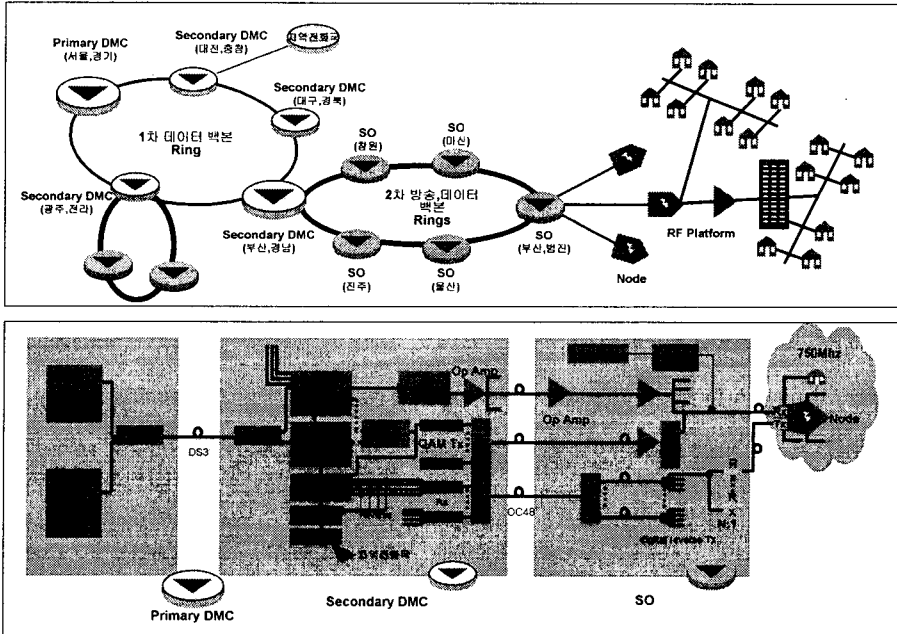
Primary DMC
(서울,경기)

Secondary DMC
(대전,충청)

지역전화국

Secondary DMC
(대구,경북)

1차 데이터 백본
Ring

Secondary DMC
(광주,전라)

Secondary DMC
(부산,경남)

SO
(창원)

SO
(마산)

2차 방송,데이터
백본
Rings

SO
(진주)

SO
(울산)

SO
(부산,범진)

Node

RF Platform

DS3

Op Amp

Op Amp

QAM Tx

OC48

750Mhz

Node

R
X
N:1

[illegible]

지역전화국

Primary DMC

Secondary DMC

SO